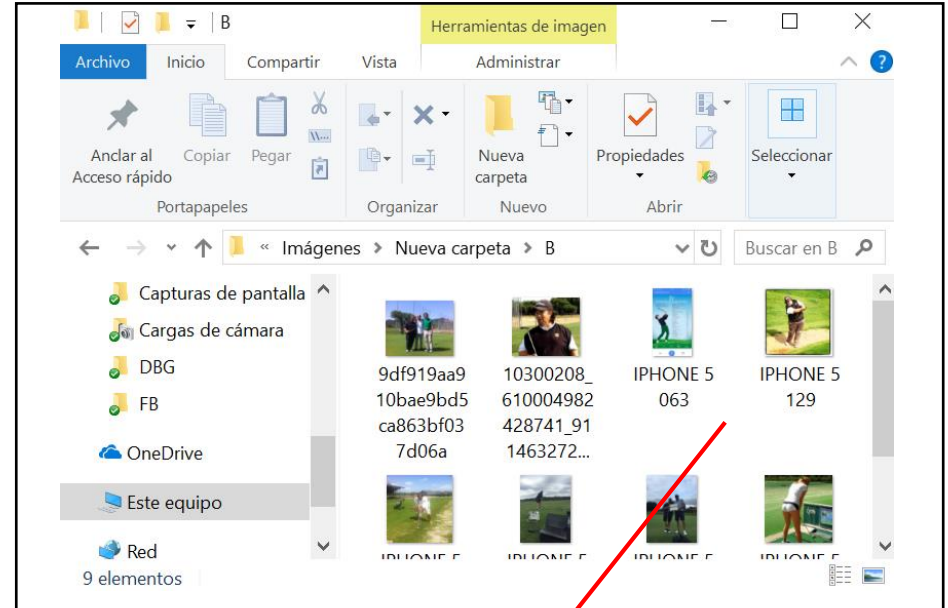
B

Herramientas de imagen

Archivo Inicio Compartir Vista Administrar

Anclar al Acceso rápido
Copiar
Pegar
Portapapeles

Organizar

Nueva carpeta
Nuevo

Propiedades
Abrir

Seleccionar

« Imágenes > Nueva carpeta > B

Buscar en B

Capturas de pantalla
Cargas de cámara
DBG
FB
OneDrive
Este equipo
Red

9df919aa910bae9bd5ca863bf037d06a
10300208_610004982428741_911463272...
IPHONE 5 063
IPHONE 5 129
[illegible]
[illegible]
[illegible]
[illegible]

9 elementos